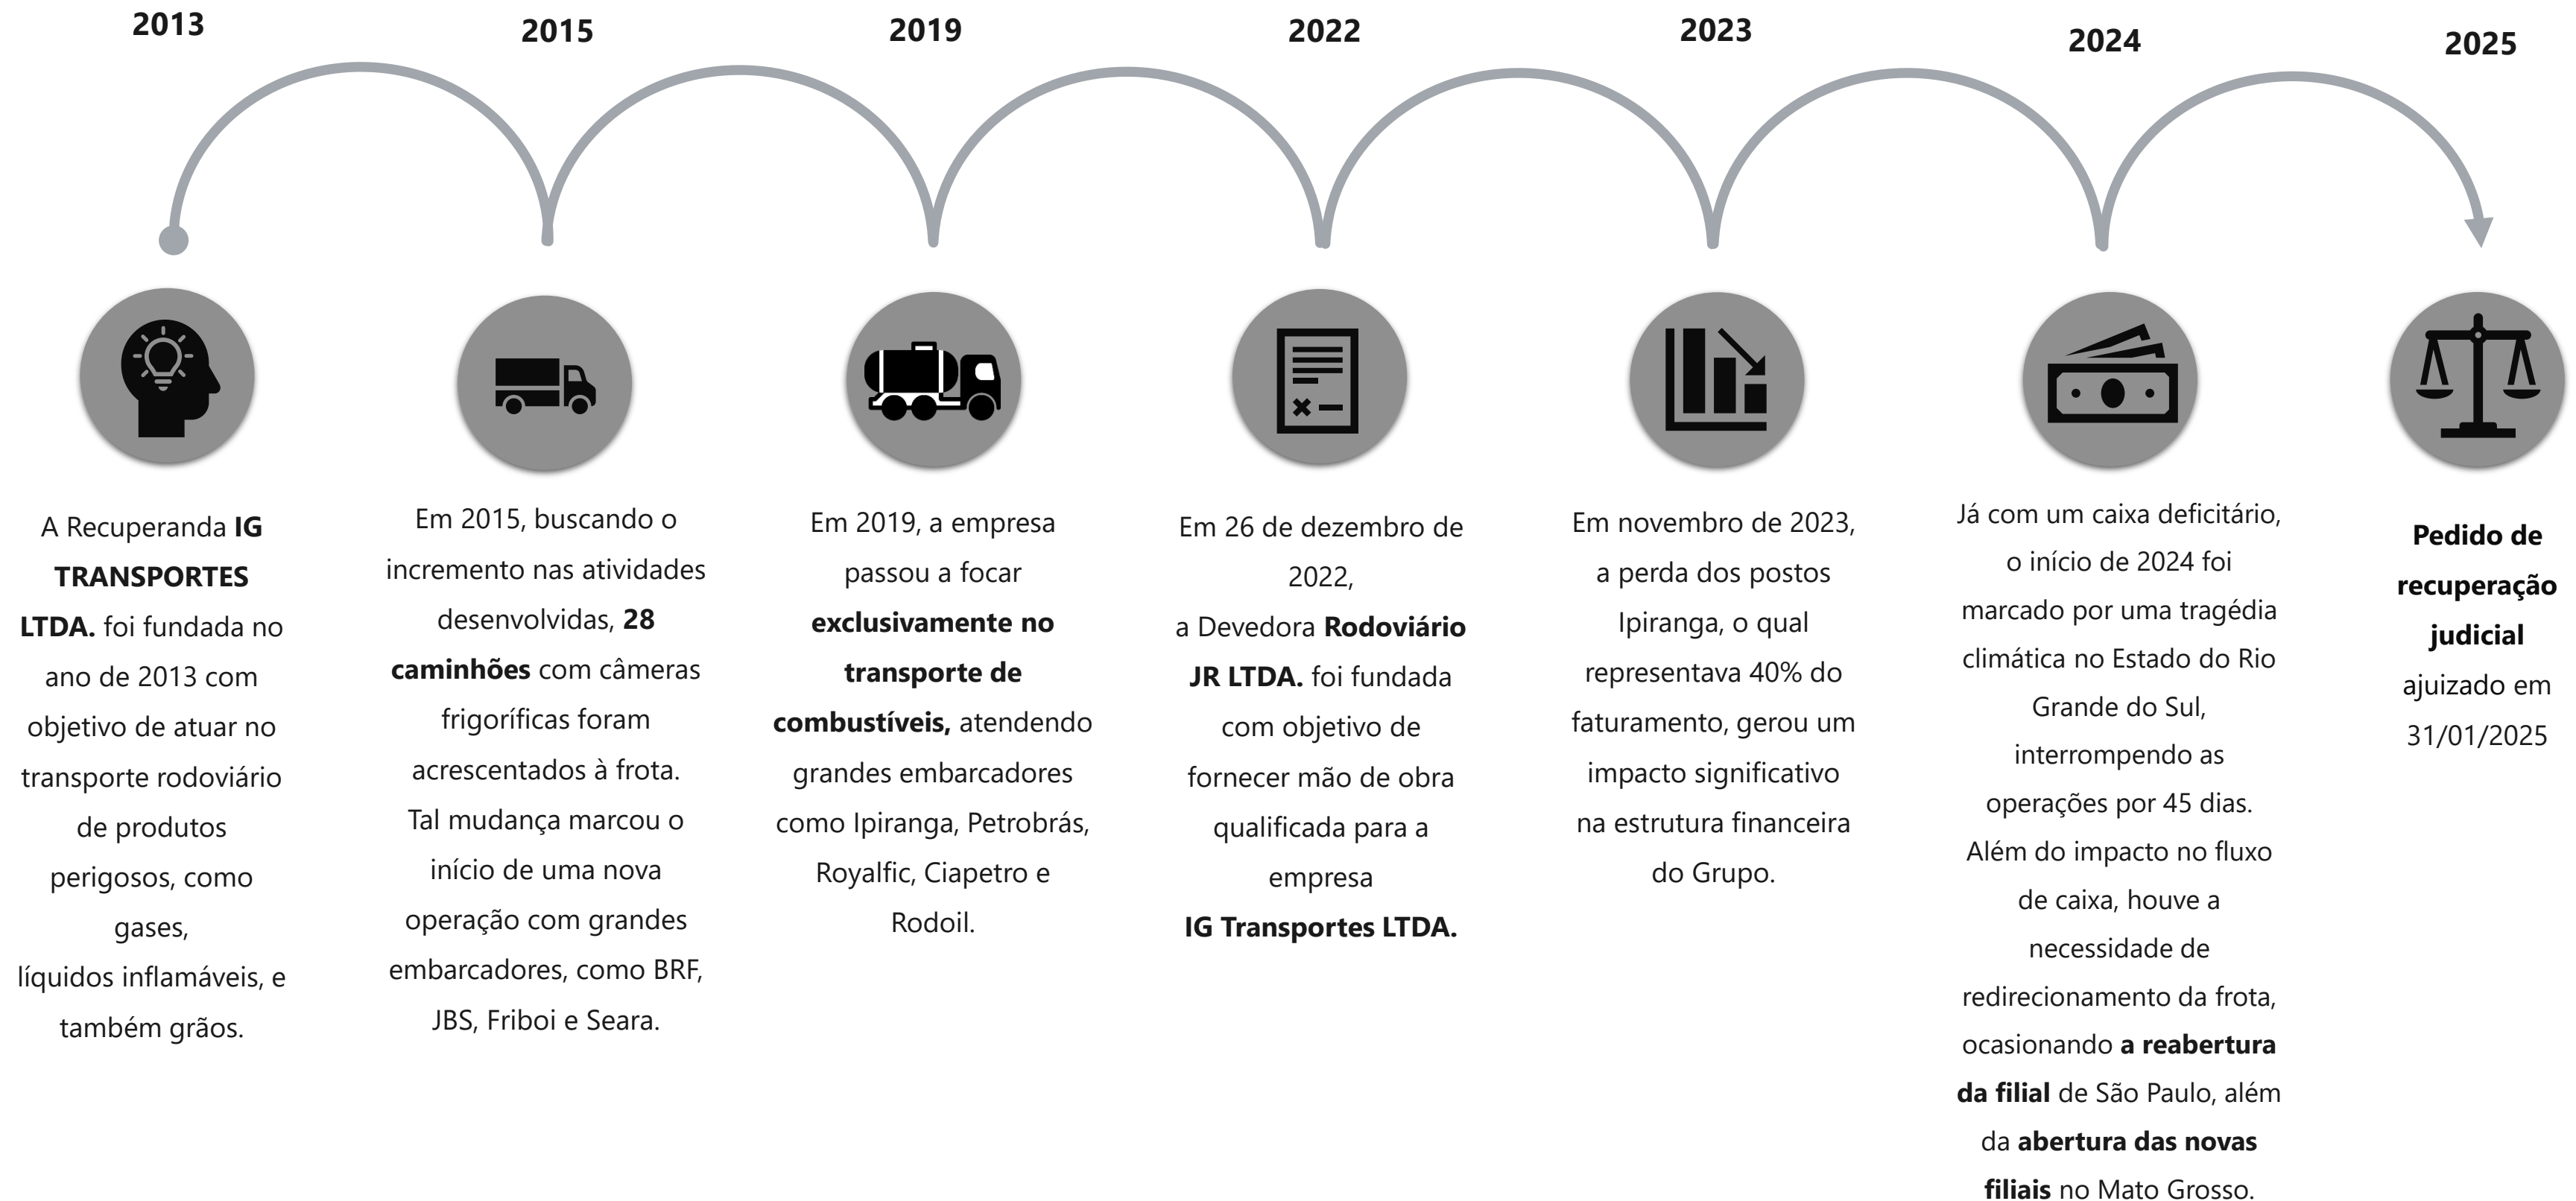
2013

A Recuperanda IG TRANSPORTES LTDA. foi fundada no ano de 2013 com objetivo de atuar no transporte rodoviário de produtos perigosos, como gases, líquidos inflamáveis, e também grãos.

2015

Em 2015, buscando o incremento nas atividades desenvolvidas, 28 caminhões com câmeras frigoríficas foram acrescentados à frota. Tal mudança marcou o início de uma nova operação com grandes embarcadores, como BRF, JBS, Friboi e Seara.

2019

Em 2019, a empresa passou a focar exclusivamente no transporte de combustíveis, atendendo grandes embarcadores como Ipiranga, Petrobrás, Royalfic, Ciapetro e Rodoil.

2022

Em 26 de dezembro de 2022, a Devedora Rodoviário JR LTDA. foi fundada com objetivo de fornecer mão de obra qualificada para a empresa IG Transportes LTDA.

2023

Em novembro de 2023, a perda dos postos Ipiranga, o qual representava 40% do faturamento, gerou um impacto significativo na estrutura financeira do Grupo.

2024

Já com um caixa deficitário, o início de 2024 foi marcado por uma tragédia climática no Estado do Rio Grande do Sul, interrompendo as operações por 45 dias. Além do impacto no fluxo de caixa, houve a necessidade de redirecionamento da frota, ocasionando a reabertura da filial de São Paulo, além da abertura das novas filiais no Mato Grosso.

2025

Pedido de recuperação judicial ajuizado em 31/01/2025